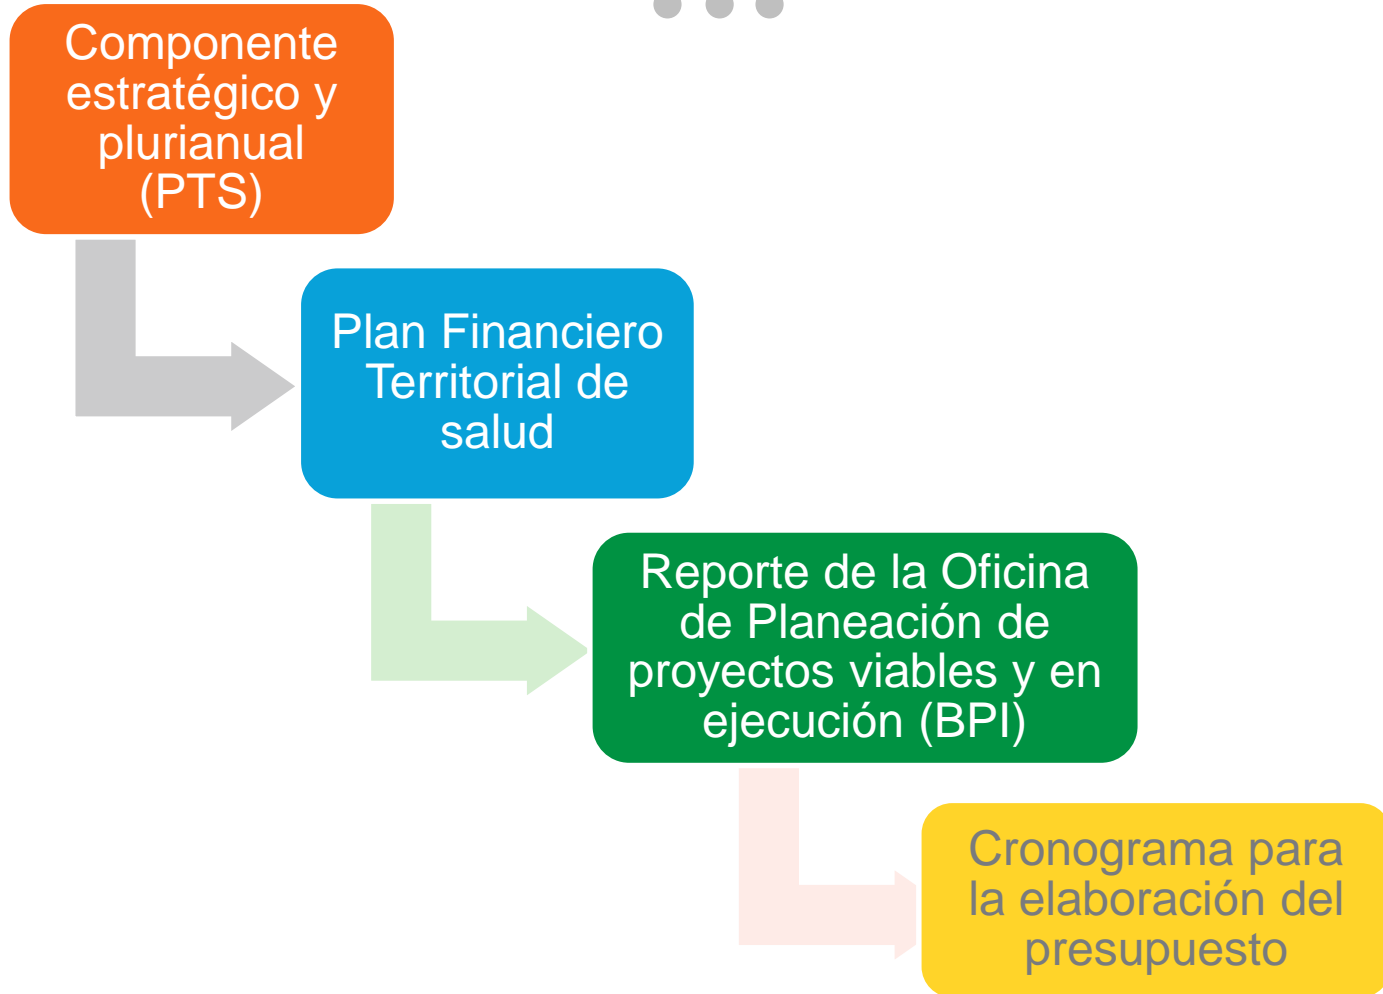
Componente estratégico y plurianual (PTS)

Plan Financiero Territorial de salud

Reporte de la Oficina de Planeación de proyectos viables y en ejecución (BPI)

Cronograma para la elaboración del presupuesto